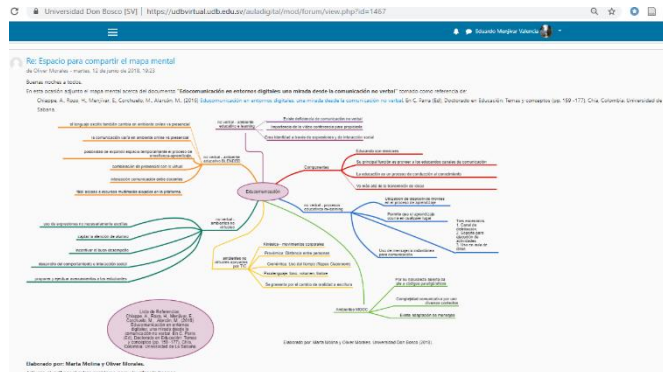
Universidad Don Bosco [SV] | https://udbvirtual.udb.edu.sv/aulavirtual/mod/forum/view.php?id=1467

Eduardo Menjivar Valencia

Re: Espacio para compartir el mapa mental
de Oliver Morales - martes, 12 de junio de 2018, 19:23

Buenas noches a todos.

En esta ocasión adjunto el mapa mental acerca del documento "Educomunicación en entornos digitales una mirada desde la comunicación no verbal" tomado como referencia de:

Chiappe, A., Rosa, H., Menjívar, E., Corchuelo, M., Alarcón, M. (2018) Educomunicación en entornos digitales: una mirada desde la comunicación no verbal. En C. Feria (Ed), Doctorado en Educación. Temas y conceptos (pp. 159 -177). Chía, Colombia, Universidad de Sabana.

Educomunicación

Componentes

no verbal - ambientes no virtuales

no verbal - procesos educativos tecnológicos

ambientes de entornos comunes por TIC

Ambiente en línea

Lista de Referencias
Chiappe, A., Rosa, H., Menjívar, E., Corchuelo, M., Alarcón, M. (2018) Educomunicación en entornos digitales: una mirada desde la comunicación no verbal. En C. Feria (Ed), Doctorado en Educación. Temas y conceptos (pp. 159 -177). Chía, Colombia, Universidad de La Sabana

Elaborado por: Marta Molina y Oliver Morales. Universidad Don Bosco (2018)

Elaborado por: Marta Molina y Oliver Morales.